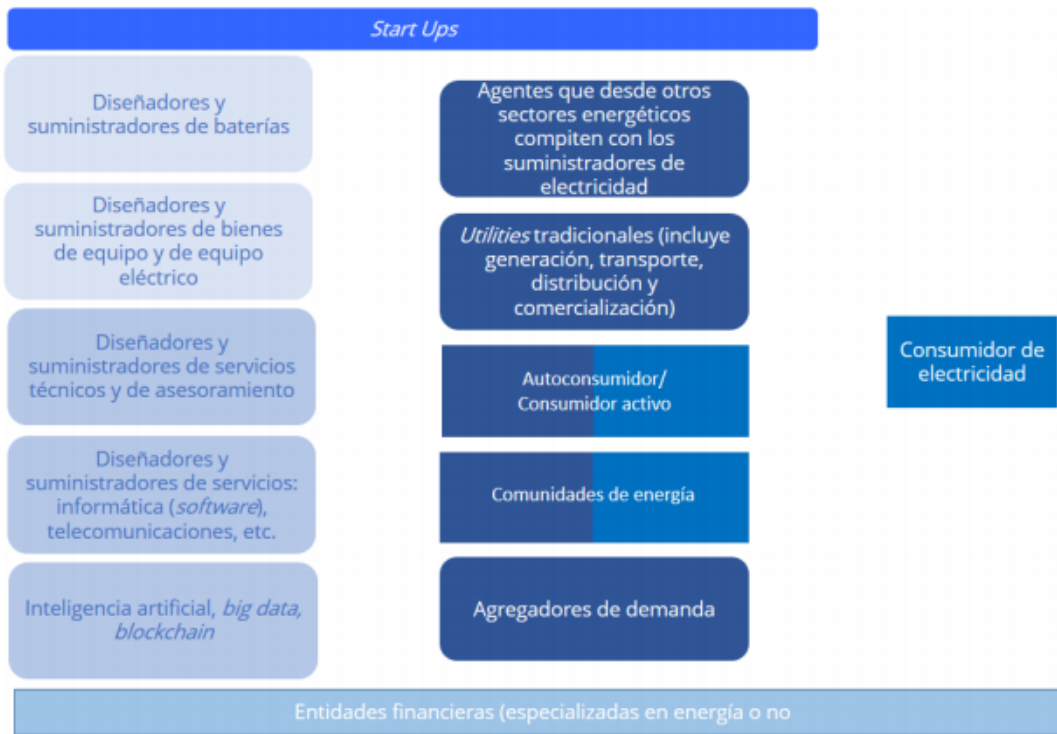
Start Ups

Diseñadores y suministradores de baterías

Diseñadores y suministradores de bienes de equipo y de equipo eléctrico

Diseñadores y suministradores de servicios técnicos y de asesoramiento

Diseñadores y suministradores de servicios: informática (software), telecomunicaciones, etc.

Inteligencia artificial, big data, blockchain

Agentes que desde otros sectores energéticos compiten con los suministradores de electricidad

Utilities tradicionales (incluye generación, transporte, distribución y comercialización)

Autoconsumidor/ Consumidor activo

Comunidades de energía

Agregadores de demanda

Consumidor de electricidad

Entidades financieras (especializadas en energía o no